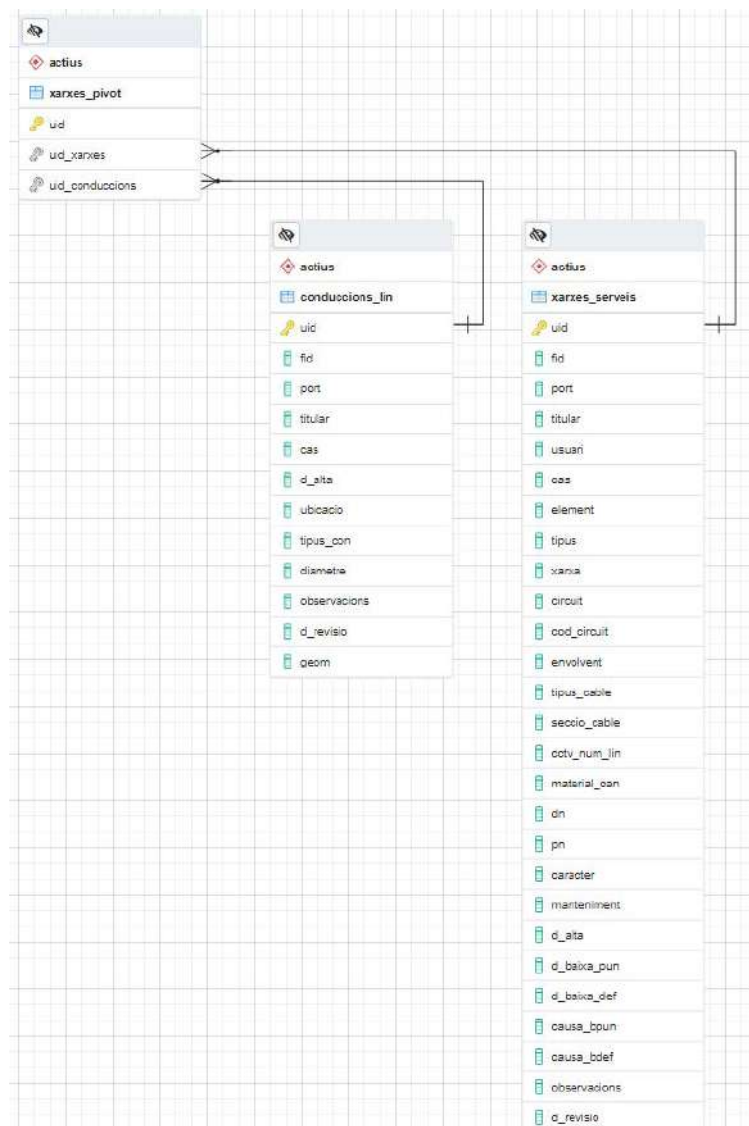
actius
xarxes_pivot
uid
uid_xarxes
uid_conduccions

actius
conduccions_lin
uid
fid
port
titular
cas
d_alta
ubicacio
tipus_con
diametre
observacions
d_revisio
geom

actius
xarxes_serveis
uid
fid
port
titular
usuari
cas
element
tipus
xarxa
circuit
cod_circuit
envolvent
tipus_cable
seccio_cable
cctv_num_lin
material_can
dn
pn
caracter
manteniment
d_alta
d_baixa_pun
d_baixa_def
causa_bpun
causa_bdef
observacions
d_revisio